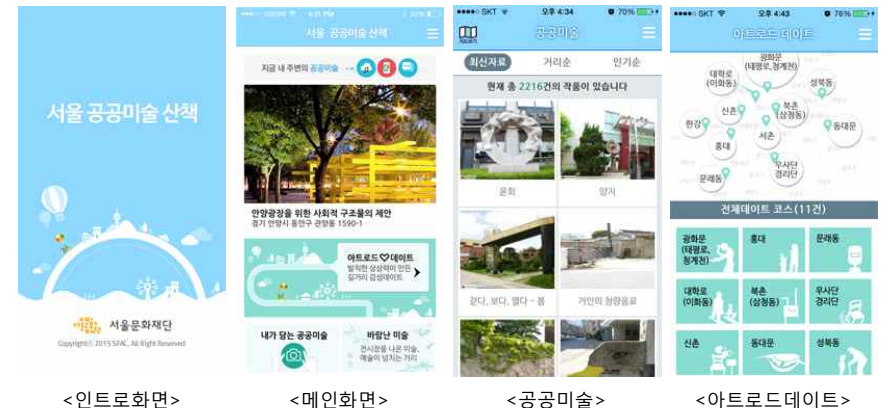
서울 공공미술 산책

서울문화재단

Copyright© 2015 SFAC. All Right Reserved

<인트로화면>

서울 공공미술 산책

지금 내 주변의 공공미술

안양광장을 위한 사회적 구조물의 제안
경기 안양시 동안구 관양동 1590-1

아트로드♡데이트
발칙한 상상력이 만든 길거리 갤러리

내가 담는 공공미술

바람난 미술
전시장을 나온 미술, 예술이 넘치는 거리

<메인화면>

●●●●○ SKT 오후 4:34 70%

공공미술

최신자료 거리순 인기순

현재 총 2216건의 작품이 있습니다

윤회 양지

같다, 보다, 옅다 – 봄 거인의 청량음료

<공공미술>

●●●●○ SKT 오후 4:43 76%

아트로드 데이트

광화문 (태평로, 청계천)
대학로 (이화동)
성북동
신촌
북촌 (삼청동)
한강
동대문
서촌
홍대
우사단 경리단
문래동

전체데이트 코스(11건)

광화문 (태평로, 청계천) 홍대 문래동
대학로 (이화동) 북촌 (삼청동) 우사단 경리단
신촌 동대문 성북동

<아트로드데이트>